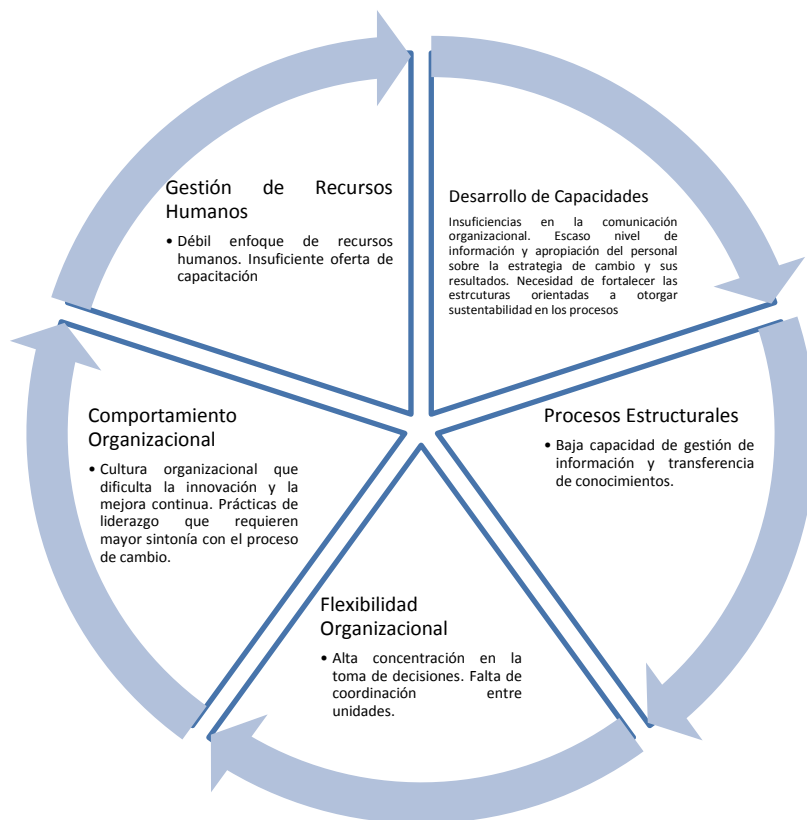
Gestión de Recursos Humanos

• Débil enfoque de recursos humanos. Insuficiente oferta de capacitación

Desarrollo de Capacidades

Insuficiencias en la comunicación organizacional. Escaso nivel de información y apropiación del personal sobre la estrategia de cambio y sus resultados. Necesidad de fortalecer las estrcuturas orientadas a otorgar sustentabilidad en los procesos

Comportamiento Organizacional

• Cultura organizacional que dificulta la innovación y la mejora continua. Prácticas de liderazgo que requieren mayor sintonía con el proceso de cambio.

Procesos Estructurales

• Baja capacidad de gestión de información y transferencia de conocimientos.

Flexibilidad Organizacional

• Alta concentración en la toma de decisiones. Falta de coordinación entre unidades.